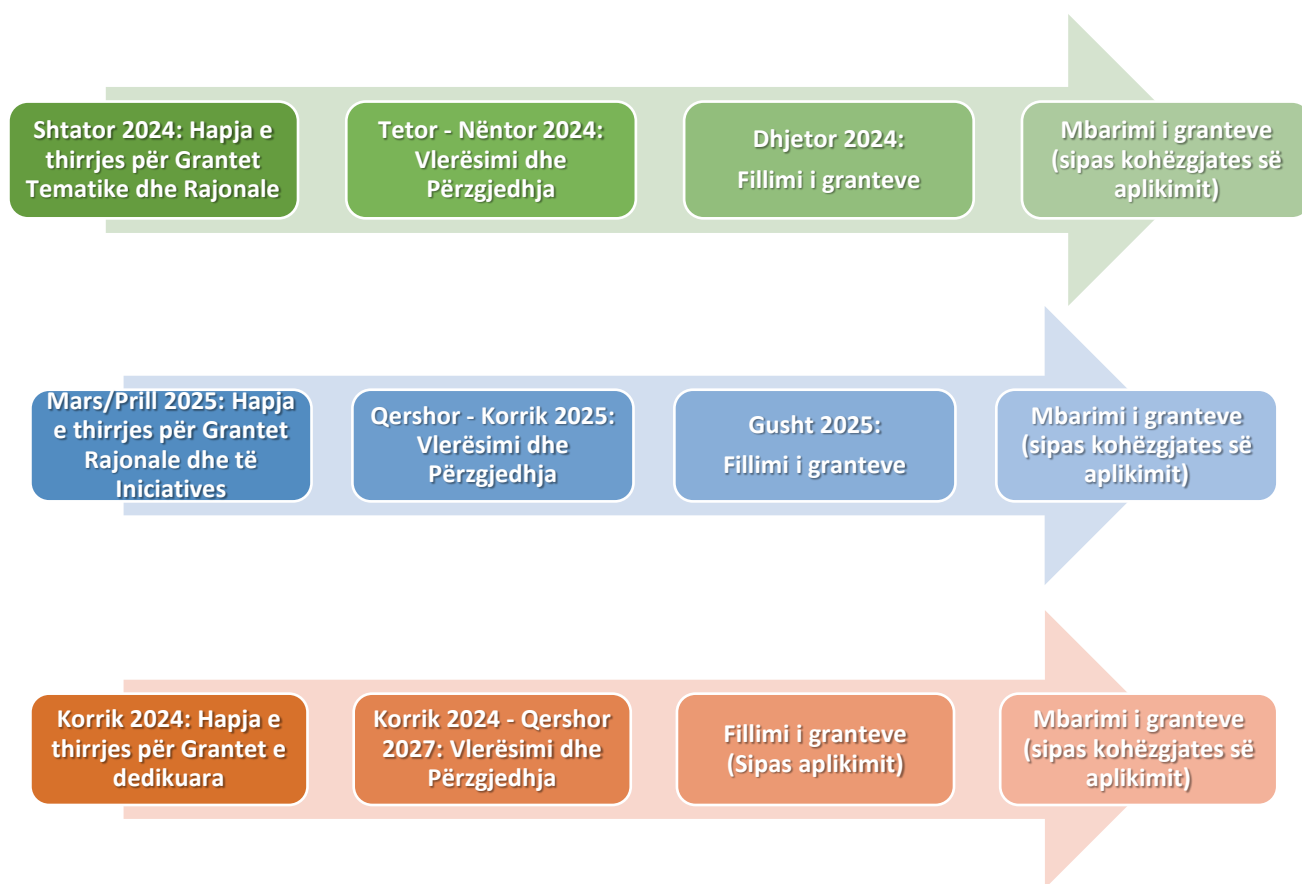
Shtator 2024: Hapja e thirrjes për Grantet Tematike dhe Rajonale

Tetor - Nëntor 2024: Vlerësimi dhe Përzgjedhja

Dhjetor 2024: Fillimi i granteve

Mbarimi i granteve (sipas kohëzgjates së aplikimit)

Mars/Prill 2025: Hapja e thirrjes për Grantet Rajonale dhe të Iniciatives

Qershor - Korrik 2025: Vlerësimi dhe Përzgjedhja

Gusht 2025: Fillimi i granteve

Mbarimi i granteve (sipas kohëzgjates së aplikimit)

Korrik 2024: Hapja e thirrjes për Grantet e dedikuara

Korrik 2024 - Qershor 2027: Vlerësimi dhe Përzgjedhja

Fillimi i granteve (Sipas aplikimit)

Mbarimi i granteve (sipas kohëzgjates së aplikimit)